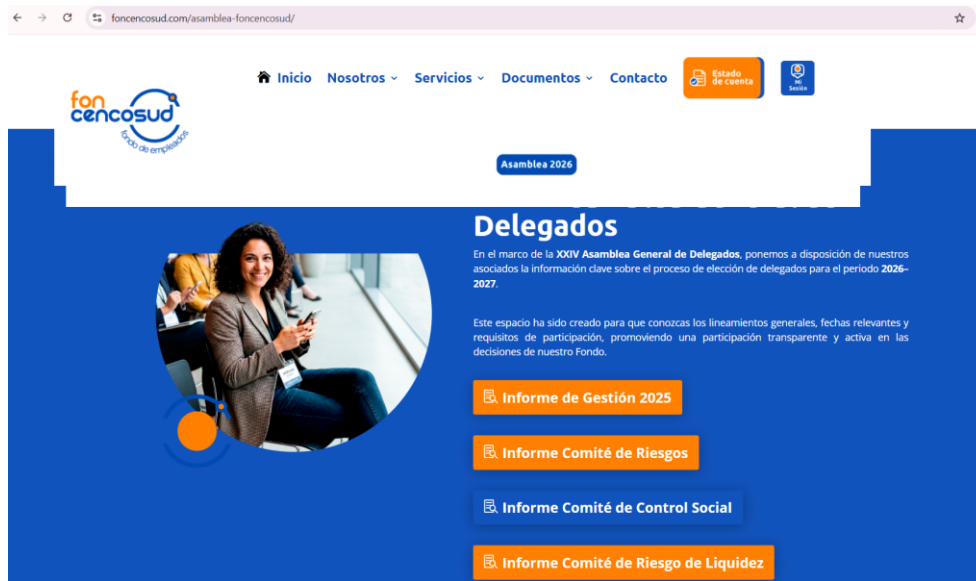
foncencosud.com/asamblea-foncencosud/

fon cencosud
fondo de empleados

Inicio Nosotros Servicios Documentos Contacto Estado de cuenta Mi Sesión

Asamblea 2026

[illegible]
Delegados

En el marco de la **XXIV Asamblea General de Delegados**, ponemos a disposición de nuestros asociados la información clave sobre el proceso de elección de delegados para el periodo **2026–2027**.

Este espacio ha sido creado para que conozcas los lineamientos generales, fechas relevantes y requisitos de participación, promoviendo una participación transparente y activa en las decisiones de nuestro Fondo.

Informe de Gestión 2025

Informe Comité de Riesgos

Informe Comité de Control Social

Informe Comité de Riesgo de Liquidez